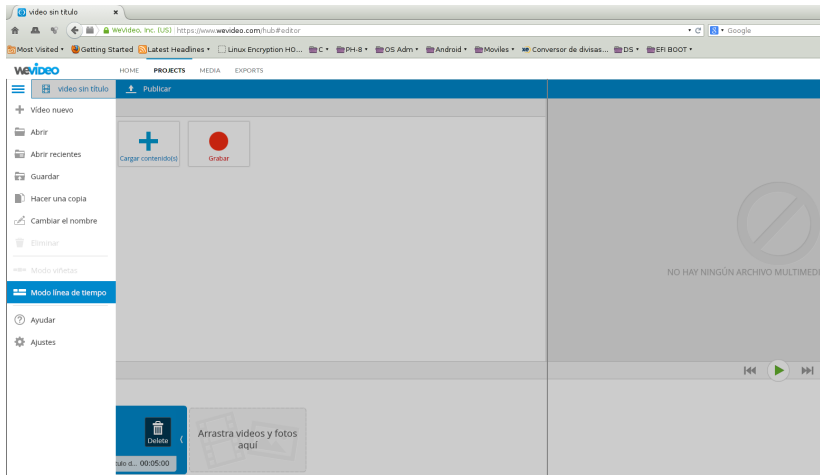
video sin título ×

WeVideo, Inc. (US) | https://www.wevideo.com/hub#editor

Google

Most Visited ▾ Getting Started Latest Headlines ▾ Linux Encryption HO... C ▾ PH-8 ▾ OS Adm ▾ Android ▾ Moviles ▾ Conversor de divisas... DS ▾ EFI BOOT ▾

WeVideo HOME PROJECTS MEDIA EXPORTS

video sin título Publicar

Video nuevo

Abrir

Abrir recientes

Guardar

Hacer una copia

Cambiar el nombre

Eliminar

Modo viñetas

Modo línea de tiempo

Ayudar

Ajustes

Cargar contenido(s)

Grabar

NO HAY NINGÚN ARCHIVO MULTIMEDI

Delete

ítulo d... 00:05:00

Arrastra videos y fotos aquí